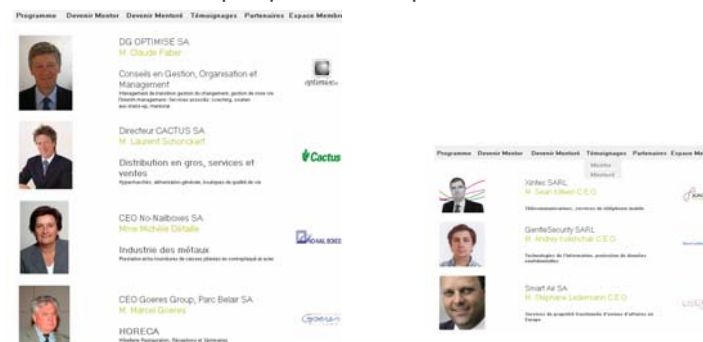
Programme Devenir Mentor Devenir Mentoré Témoignages Partenaires Espace Membre

DG OPTIMISE SA
M. Claude Faber

Conseils en Gestion, Organisation et Management

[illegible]

optimise

Directeur CACTUS SA
M. Laurent Schonckert

Distribution en gros, services et ventes

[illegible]

Cactus

CEO No-Nailboxes SA
Mme Michèle Detaille

Industrie des métaux

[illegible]

NO-NAIL BOXES

CEO Goeres Group, Parc Belair SA
M. Marcel Goeres

HORECA

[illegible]

Goeres

Programme Devenir Mentor Devenir Mentoré Témoignages Partenaires Espace Me

Mentors
Mentorés

Xintec SARL
M. Sean Killeen C.E.O.

Télécommunications, services de téléphonie mobile

GentleSecurity SARL
M. Andrey Kolotchak C.E.O.

Technologies de l'information, protection de données confidentielles

Smart Air SA
M. Stéphane Ledermann C.E.O.

Services de propriété fractionnée d'avions d'affaires en Europe